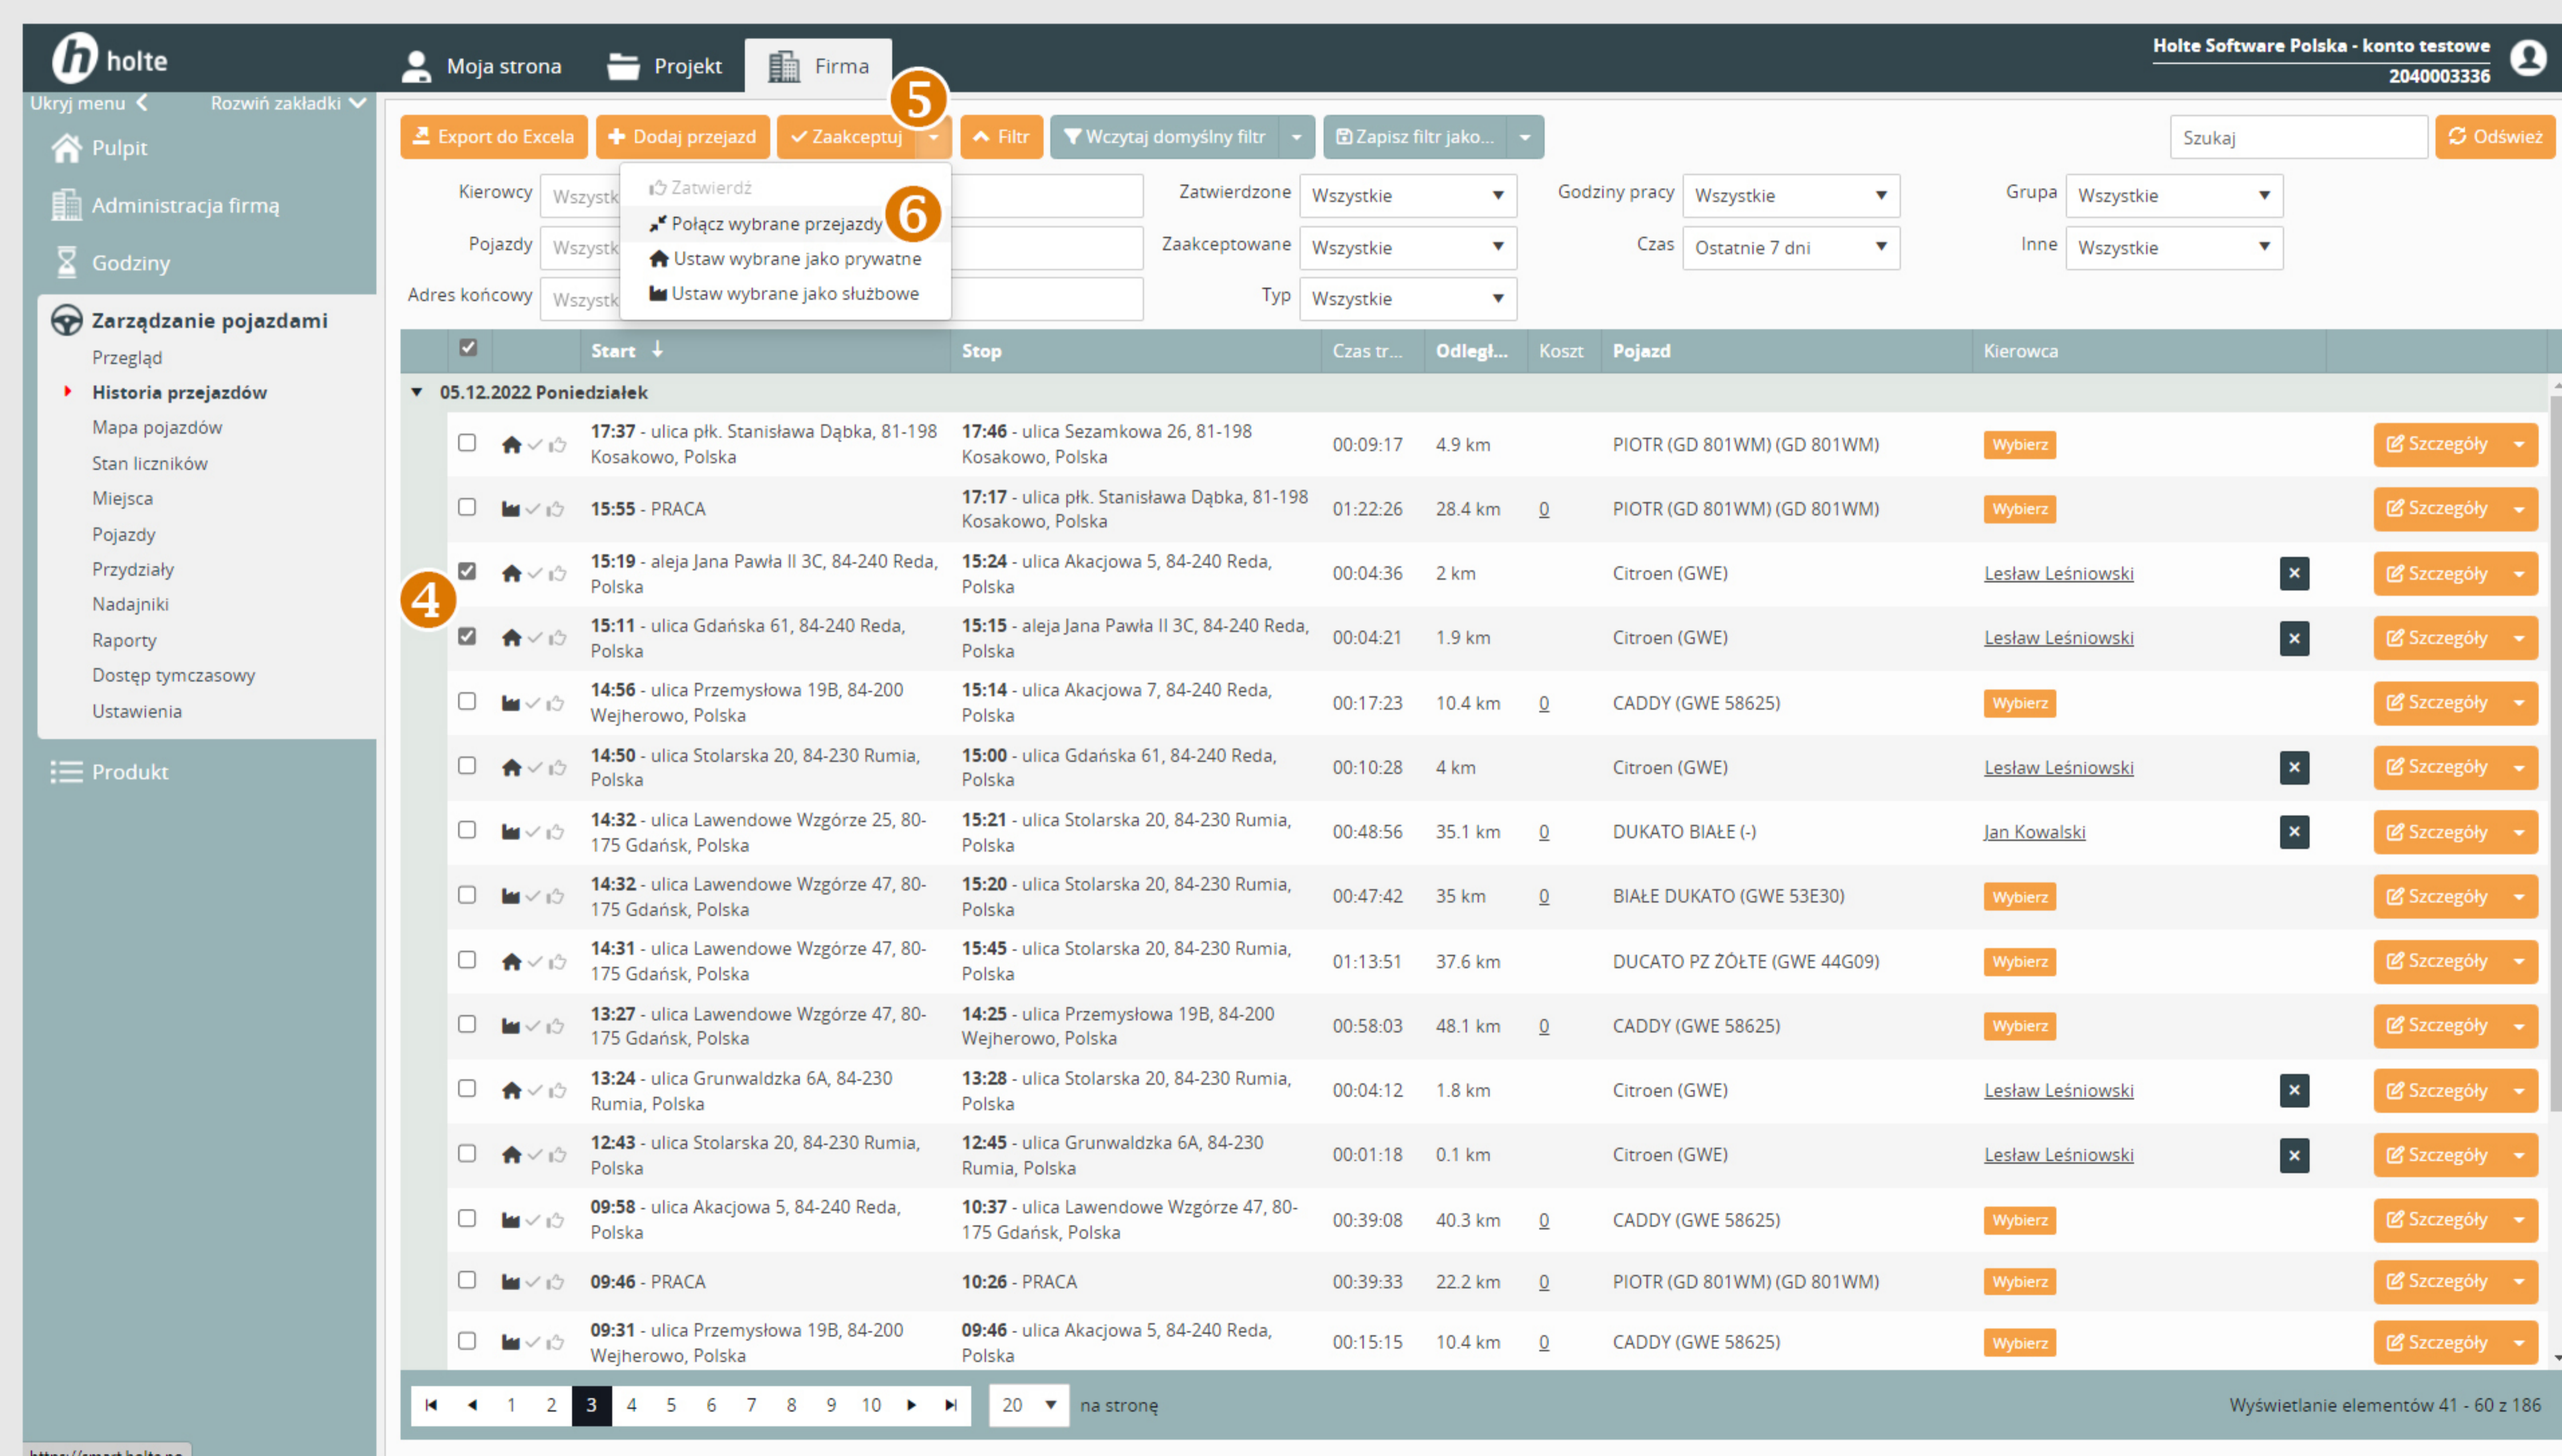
holte

Moja strona | Projekt | Firma

Holte Software Polska - konto testowe
2040003336

Ukryj menu | Rozwiń zakładki

Pulpit
Administracja firmą
Godziny
Zarządzanie pojazdami
Przegląd
Historia przejazdów
Mapa pojazdów
Stan liczników
Miejsca
Pojazdy
Przydziały
Nadajniki
Raporty
Dostęp tymczasowy
Ustawienia
Produkt

Export do Excela | Dodaj przejazd | Zaakceptuj | 5 | Filtr | Wczytaj domyślny filtr | Zapisz filtr jako... | Szukaj | Odśwież

Zatwierdź
Połącz wybrane przejazdy 6
Ustaw wybrane jako prywatne
Ustaw wybrane jako służbowe

Kierowcy: Wszystk
Pojazdy: Wszystk
Adres końcowy: Wszystk
Zatwierdzone: Wszystkie
Zaakceptowane: Wszystkie
Typ: Wszystkie
Godziny pracy: Wszystkie
Czas: Ostatnie 7 dni
Grupa: Wszystkie
Inne: Wszystkie

| | Start | Stop | Czas tr... | Odległ... | Koszt | Pojazd | Kierowca | |
|---|---|---|---|---|---|---|---|---|
| 05.12.2022 Poniedziałek | | | | | | | | |
| | **17:37** - ulica płk. Stanisława Dąbka, 81-198 Kosakowo, Polska | **17:46** - ulica Sezamkowa 26, 81-198 Kosakowo, Polska | 00:09:17 | 4.9 km | | PIOTR (GD 801WM) (GD 801WM) | Wybierz | Szczegóły |
| | **15:55** - PRACA | **17:17** - ulica płk. Stanisława Dąbka, 81-198 Kosakowo, Polska | 01:22:26 | 28.4 km | 0 | PIOTR (GD 801WM) (GD 801WM) | Wybierz | Szczegóły |
| | **15:19** - aleja Jana Pawła II 3C, 84-240 Reda, Polska | **15:24** - ulica Akacjowa 5, 84-240 Reda, Polska | 00:04:36 | 2 km | | Citroen (GWE) | Lesław Leśniowski | Szczegóły |
| 4 | **15:11** - ulica Gdańska 61, 84-240 Reda, Polska | **15:15** - aleja Jana Pawła II 3C, 84-240 Reda, Polska | 00:04:21 | 1.9 km | | Citroen (GWE) | Lesław Leśniowski | Szczegóły |
| | **14:56** - ulica Przemysłowa 19B, 84-200 Wejherowo, Polska | **15:14** - ulica Akacjowa 7, 84-240 Reda, Polska | 00:17:23 | 10.4 km | 0 | CADDY (GWE 58625) | Wybierz | Szczegóły |
| | **14:50** - ulica Stolarska 20, 84-230 Rumia, Polska | **15:00** - ulica Gdańska 61, 84-240 Reda, Polska | 00:10:28 | 4 km | | Citroen (GWE) | Lesław Leśniowski | Szczegóły |
| | **14:32** - ulica Lawendowe Wzgórze 25, 80-175 Gdańsk, Polska | **15:21** - ulica Stolarska 20, 84-230 Rumia, Polska | 00:48:56 | 35.1 km | 0 | DUKATO BIAŁE (-) | Jan Kowalski | Szczegóły |
| | **14:32** - ulica Lawendowe Wzgórze 47, 80-175 Gdańsk, Polska | **15:20** - ulica Stolarska 20, 84-230 Rumia, Polska | 00:47:42 | 35 km | 0 | BIAŁE DUKATO (GWE 53E30) | Wybierz | Szczegóły |
| | **14:31** - ulica Lawendowe Wzgórze 47, 80-175 Gdańsk, Polska | **15:45** - ulica Stolarska 20, 84-230 Rumia, Polska | 01:13:51 | 37.6 km | | DUCATO PZ ŻÓŁTE (GWE 44G09) | Wybierz | Szczegóły |
| | **13:27** - ulica Lawendowe Wzgórze 47, 80-175 Gdańsk, Polska | **14:25** - ulica Przemysłowa 19B, 84-200 Wejherowo, Polska | 00:58:03 | 48.1 km | 0 | CADDY (GWE 58625) | Wybierz | Szczegóły |
| | **13:24** - ulica Grunwaldzka 6A, 84-230 Rumia, Polska | **13:28** - ulica Stolarska 20, 84-230 Rumia, Polska | 00:04:12 | 1.8 km | | Citroen (GWE) | Lesław Leśniowski | Szczegóły |
| | **12:43** - ulica Stolarska 20, 84-230 Rumia, Polska | **12:45** - ulica Grunwaldzka 6A, 84-230 Rumia, Polska | 00:01:18 | 0.1 km | | Citroen (GWE) | Lesław Leśniowski | Szczegóły |
| | **09:58** - ulica Akacjowa 5, 84-240 Reda, Polska | **10:37** - ulica Lawendowe Wzgórze 47, 80-175 Gdańsk, Polska | 00:39:08 | 40.3 km | 0 | CADDY (GWE 58625) | Wybierz | Szczegóły |
| | **09:46** - PRACA | **10:26** - PRACA | 00:39:33 | 22.2 km | 0 | PIOTR (GD 801WM) (GD 801WM) | Wybierz | Szczegóły |
| | **09:31** - ulica Przemysłowa 19B, 84-200 Wejherowo, Polska | **09:46** - ulica Akacjowa 5, 84-240 Reda, Polska | 00:15:15 | 10.4 km | 0 | CADDY (GWE 58625) | Wybierz | Szczegóły |

1 2 3 4 5 6 7 8 9 10 | 20 na stronę | Wyświetlanie elementów 41 - 60 z 186